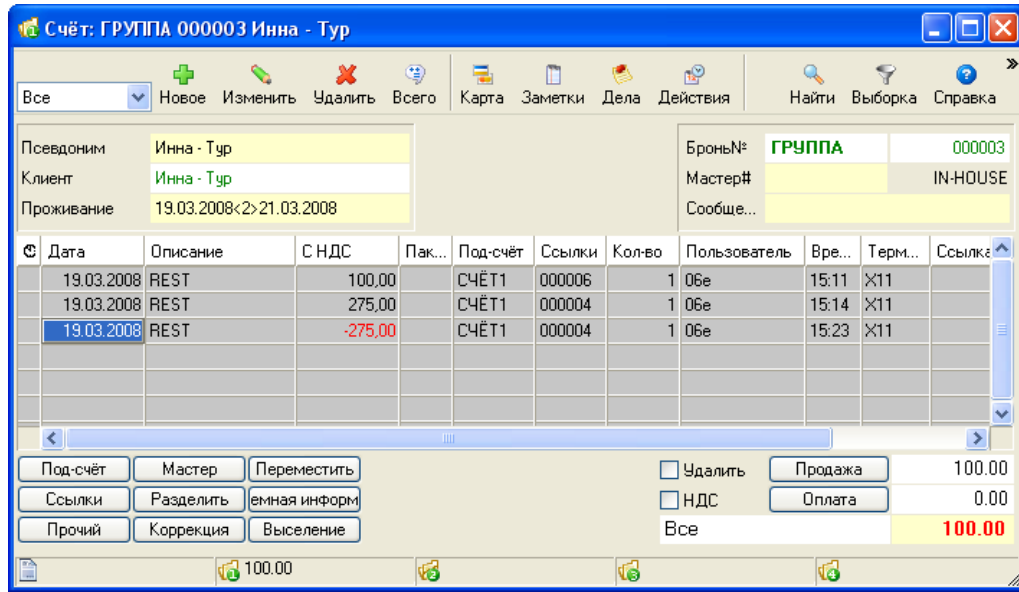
Счёт: ГРУППА 000003 Инна - Тур

Все | Новое | Изменить | Удалить | Всего | Карта | Заметки | Дела | Действия | Найти | Выборка | Справка

Псевдоним: Инна - Тур
Клиент: Инна - Тур
Проживание: 19.03.2008<2>21.03.2008

Бронь№: ГРУППА 000003
Мастер#: IN-HOUSE
Сообще...

| © | Дата | Описание | С НДС | Пак... | Под-счёт | Ссылки | Кол-во | Пользователь | Вре... | Терм... | Ссылка |
|---|---|---|---|---|---|---|---|---|---|---|---|
| | 19.03.2008 | REST | 100,00 | | СЧЁТ1 | 000006 | 1 | 06е | 15:11 | X11 | |
| | 19.03.2008 | REST | 275,00 | | СЧЁТ1 | 000004 | 1 | 06е | 15:14 | X11 | |
| | 19.03.2008 | REST | -275,00 | | СЧЁТ1 | 000004 | 1 | 06е | 15:23 | X11 | |

Под-счёт | Мастер | Переместить
Ссылки | Разделить | емная информ
Прочий | Коррекция | Выселение

Удалить | Продажа | 100.00
НДС | Оплата | 0.00
Все | 100.00

100.00